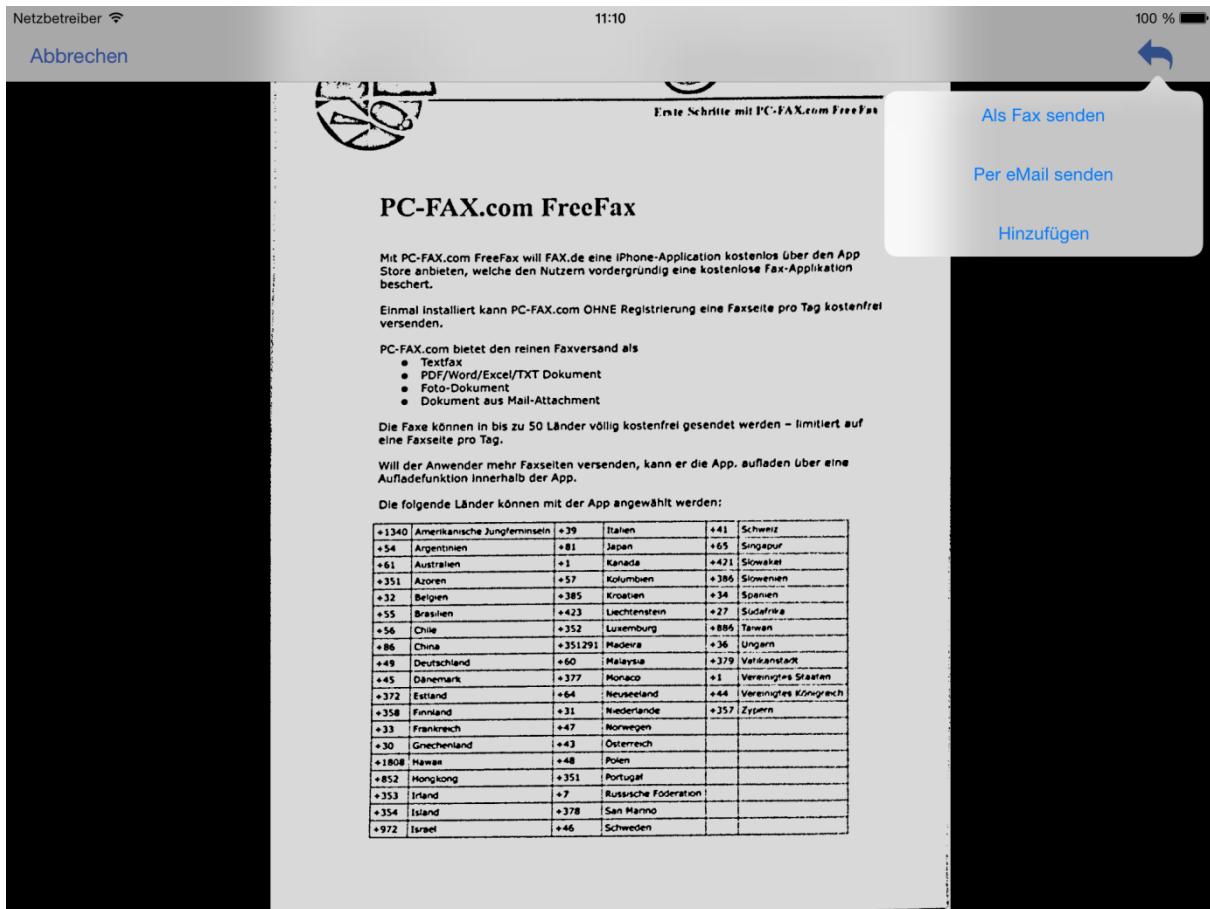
Netzbetreiber 11:10 100 %

Abbrechen

Als Fax senden

Per eMail senden

Hinzufügen

Erste Schritte mit PC-FAX.com FreeFax

PC-FAX.com FreeFax

Mit PC-FAX.com FreeFax will FAX.de eine iPhone-Application kostenlos über den App Store anbieten, welche den Nutzern vordergründig eine kostenlose Fax-Applikation beschert.

Einmal installiert kann PC-FAX.com OHNE Registrierung eine Faxseite pro Tag kostenfrei versenden.

PC-FAX.com bietet den reinen Faxversand als
- Textfax
- PDF/Word/Excel/TXT Dokument
- Foto-Dokument
- Dokument aus Mail-Attachment

Die Faxe können in bis zu 50 Länder völlig kostenfrei gesendet werden – limitiert auf eine Faxseite pro Tag.

Will der Anwender mehr Faxseiten versenden, kann er die App. aufladen über eine Aufladefunktion innerhalb der App.

Die folgende Länder können mit der App angewählt werden:

| +1340 | Amerikanische Jungferninseln | +39 | Italien | +41 | Schweiz |
|---|---|---|---|---|---|
| +54 | Argentinien | +81 | Japan | +65 | Singapur |
| +61 | Australien | +1 | Kanada | +421 | Slowakei |
| +351 | Azoren | +57 | Kolumbien | +386 | Slowenien |
| +32 | Belgien | +385 | Kroatien | +34 | Spanien |
| +55 | Brasilien | +423 | Liechtenstein | +27 | Südafrika |
| +56 | Chile | +352 | Luxemburg | +886 | Taiwan |
| +86 | China | +351291 | Madeira | +36 | Ungarn |
| +49 | Deutschland | +60 | Malaysia | +379 | Vatikanstadt |
| +45 | Dänemark | +377 | Monaco | +1 | Vereinigtes Staaten |
| +372 | Estland | +64 | Neuseeland | +44 | Vereinigtes Königreich |
| +358 | Finnland | +31 | Niederlande | +357 | Zypern |
| +33 | Frankreich | +47 | Norwegen | | |
| +30 | Griechenland | +43 | Österreich | | |
| +1808 | Hawaii | +48 | Polen | | |
| +852 | Hongkong | +351 | Portugal | | |
| +353 | Irland | +7 | Russische Föderation | | |
| +354 | Island | +378 | San Marino | | |
| +972 | Israel | +46 | Schweden | | |